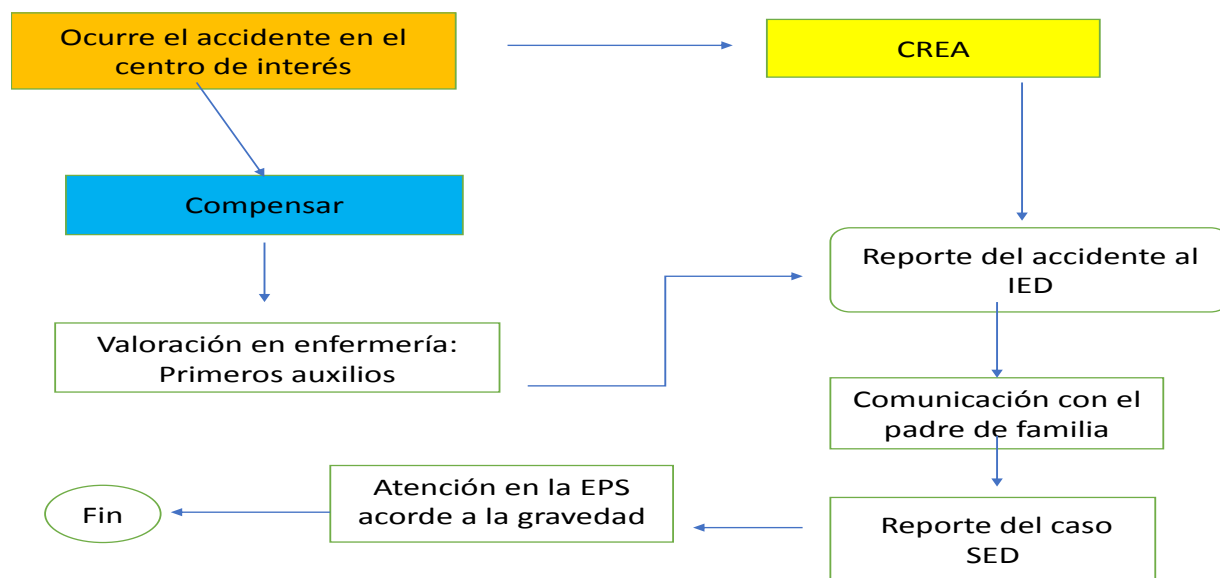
Ocurre el accidente en el centro de interés

CREA

Compensar

Reporte del accidente al IED

Valoración en enfermería: Primeros auxilios

Comunicación con el padre de familia

Atención en la EPS acorde a la gravedad

Fin

Reporte del caso SED